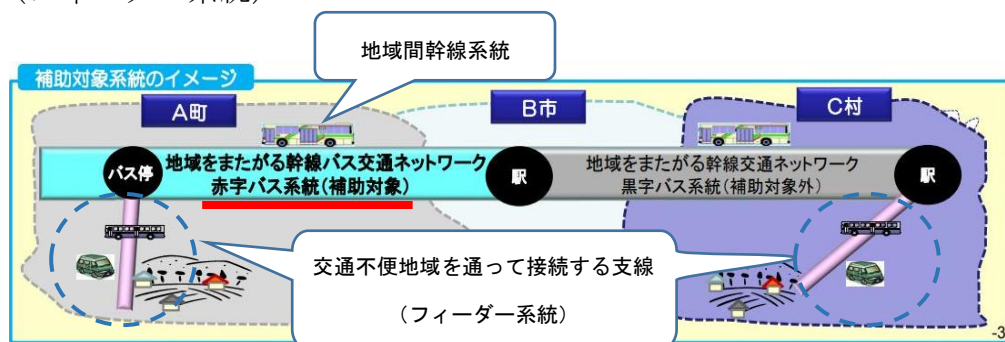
地域間幹線系統

補助対象系統のイメージ

A町

B市

C村

バス停

地域をまたがる幹線バス交通ネットワーク
赤字バス系統(補助対象)

駅

地域をまたがる幹線交通ネットワーク
黒字バス系統(補助対象外)

駅

交通不便地域を通って接続する支線

(フィーダー系統)

-3